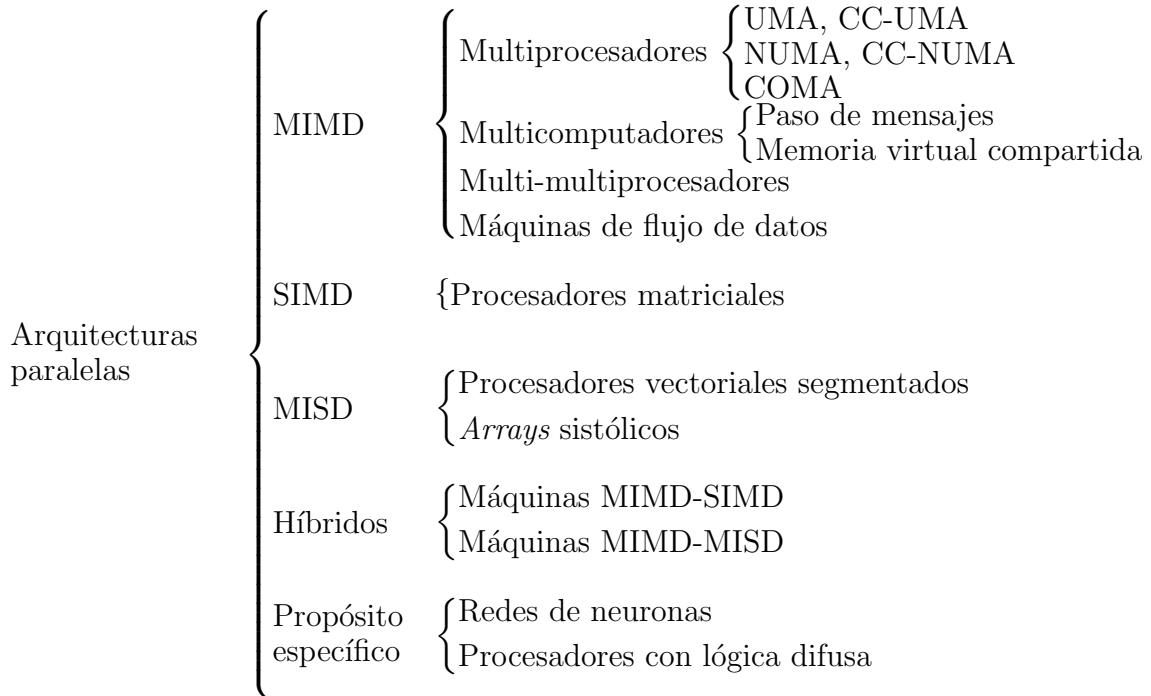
Arquitecturas paralelas

MIMD

Multiprocesadores

UMA, CC-UMA
NUMA, CC-NUMA
COMA

Multicomputadores

Paso de mensajes
Memoria virtual compartida

Multi-multiprocesadores

Máquinas de flujo de datos

SIMD

Procesadores matriciales

MISD

Procesadores vectoriales segmentados
*Arrays* sistólicos

Híbridos

Máquinas MIMD-SIMD
Máquinas MIMD-MISD

Propósito específico

Redes de neuronas
Procesadores con lógica difusa